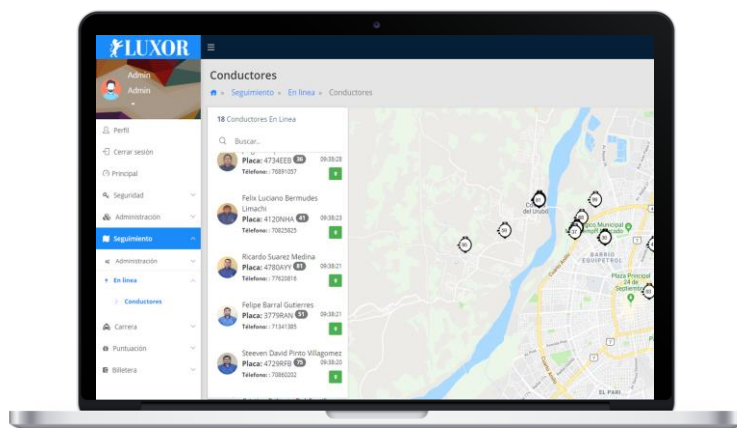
LUXOR

Admin
Admin

Perfil
Cerrar sesión
Principal
Seguridad
Administración
Seguimiento
Administración
En línea
Conductores
Carrera
Puntuación
Billetera

Conductores
Seguimiento » En línea » Conductores

18 Conductores En Línea

Buscar...

Placa: 4734EEB 36 09:38:28
Teléfono: 76891057

Felix Luciano Bermudes Limachi
Placa: 4120NHA 41 09:38:23
Teléfono: 70825925

Ricardo Suarez Medina
Placa: 4780AYY 43 09:38:21
Teléfono: 77633816

Felipe Barral Gutierres
Placa: 3779RAN 51 09:38:21
Teléfono: 71341385

Steeven David Pinto Villagomez
Placa: 4729RFB 79 09:38:20
Teléfono: 70860202

BARRIO EQUIPETROL
Plaza Principal 24 de Septiembre
EL PARI